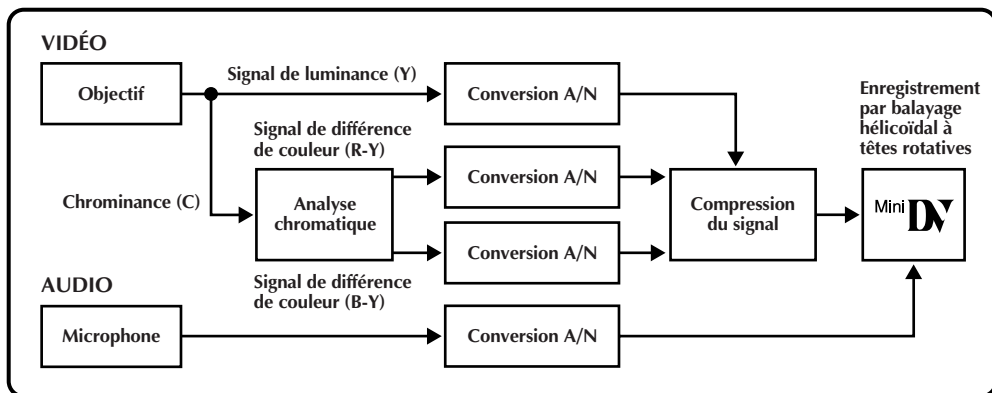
VIDÉO

Objectif

Signal de luminance (Y)

Conversion A/N

Enregistrement par balayage hélicoïdal à têtes rotatives

Signal de différence de couleur (R-Y)

Chrominance (C)

Analyse chromatique

Conversion A/N

Compression du signal

Mini DV

Conversion A/N

Signal de différence de couleur (B-Y)

AUDIO

Microphone

Conversion A/N